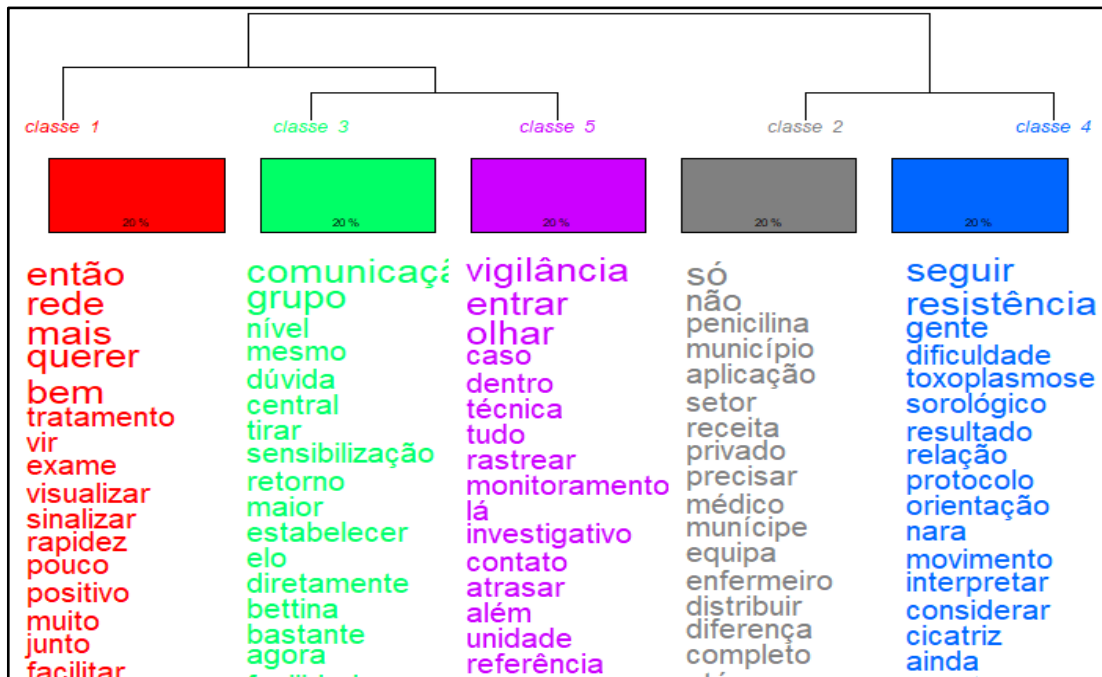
classe 1

20 %

então
rede
mais
querer
bem
tratamento
vir
exame
visualizar
sinalizar
rapidez
pouco
positivo
muito
junto
facilitar

classe 3

20 %

comunicaçã
grupo
nível
mesmo
dúvida
central
tirar
sensibilização
retorno
maior
estabelecer
elo
diretamente
bettina
bastante
agora
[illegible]

classe 5

20 %

vigilância
entrar
olhar
caso
dentro
técnica
tudo
rastrear
monitoramento
lá
investigativo
contato
atrasar
além
unidade
referência

classe 2

20 %

só
não
penicilina
município
aplicação
setor
receita
privado
precisar
médico
munícipe
equipa
enfermeiro
distribuir
diferença
completo
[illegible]

classe 4

20 %

seguir
resistência
gente
dificuldade
toxoplasmose
sorológico
resultado
relação
protocolo
orientação
nara
movimento
interpretar
considerar
cicatriz
ainda